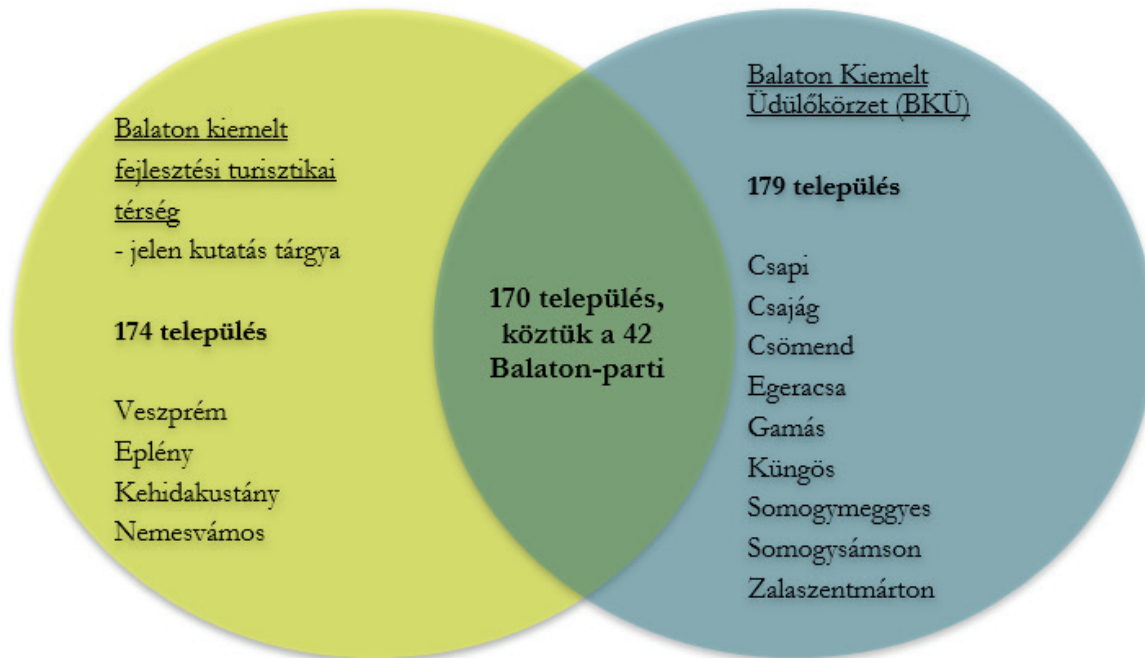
Balaton kiemelt fejlesztési turisztikai térség
- jelen kutatás tárgya

174 település

Veszprém
Eplény
Kehidakustány
Nemesvámos

170 település, köztük a 42 Balaton-parti

Balaton Kiemelt Üdülőkörzet (BKÜ)

179 település

Csapi
Csajág
Csömend
Egeracsa
Gamás
Küngös
Somogymeggyes
Somogysámson
Zalaszentmárton